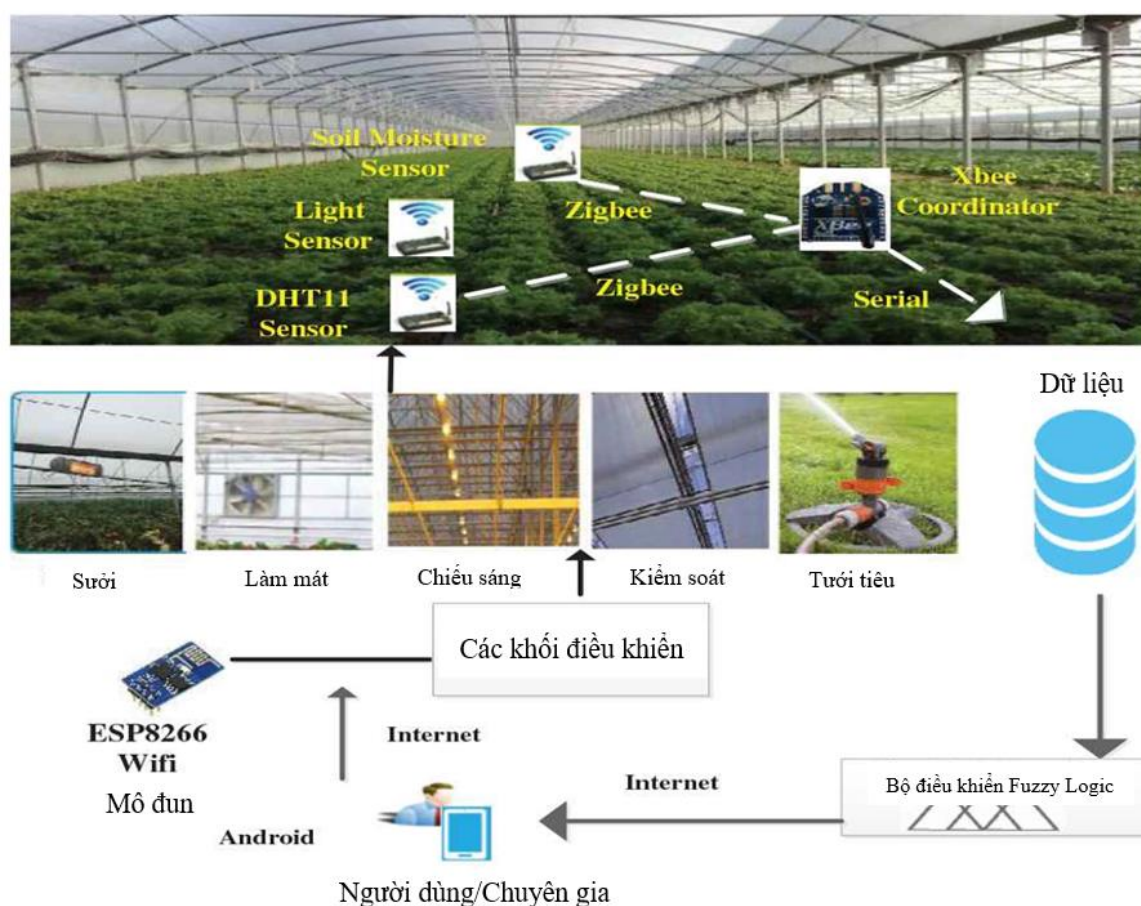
Soil Moisture Sensor

Light Sensor

DHT11 Sensor

Zigbee

Zigbee

Xbee Coordinator

Serial

Dữ liệu

Sưởi

Làm mát

Chiếu sáng

Kiểm soát

Tưới tiêu

Các khối điều khiển

ESP8266 Wifi

Mô đun

Internet

Android

Internet

Bộ điều khiển Fuzzy Logic

Người dùng/Chuyên gia